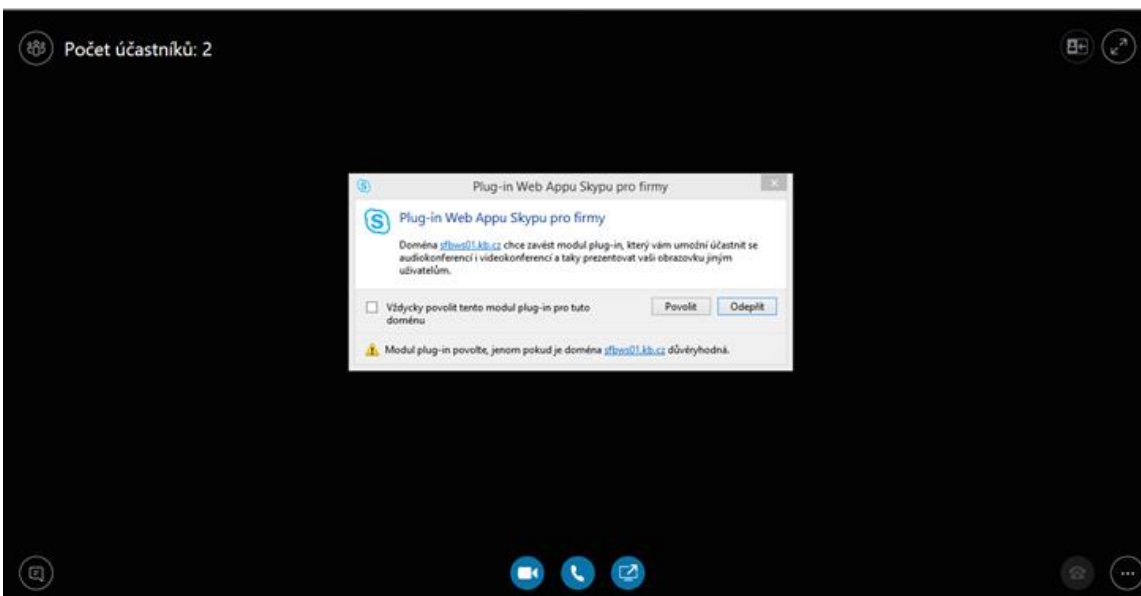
Počet účastníků: 2

Plug-in Web Appu Skypu pro firmy

Plug-in Web Appu Skypu pro firmy

Doména sfbws01.kb.cz chce zavést modul plug-in, který vám umožní účastnit se audiokonferencí i videokonferencí a taky prezentovat vaši obrazovku jiným uživatelům.

Vždycky povolit tento modul plug-in pro tuto doménu

Povolit

Odepřít

Modul plug-in povolte, jenom pokud je doména sfbws01.kb.cz důvěryhodná.